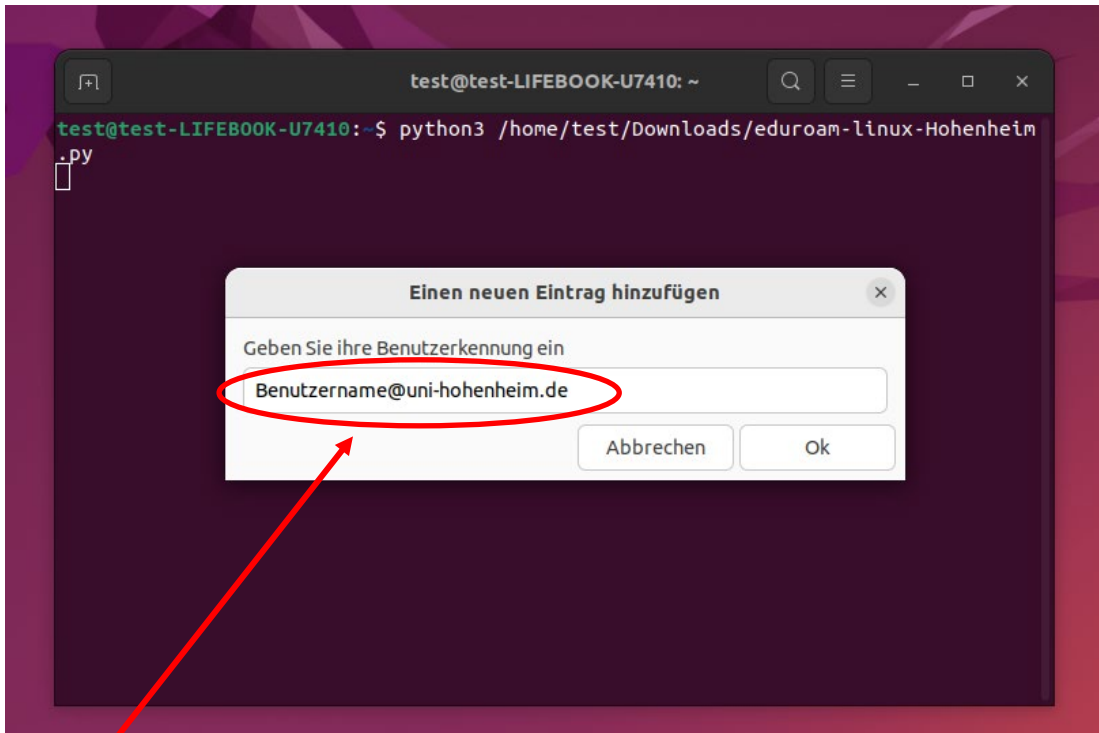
test@test-LIFEBOOK-U7410: ~

test@test-LIFEBOOK-U7410:~$ python3 /home/test/Downloads/eduroam-linux-Hohenheim.py

Einen neuen Eintrag hinzufügen

Geben Sie ihre Benutzerkennung ein

Benutzername@uni-hohenheim.de

Abbrechen

Ok